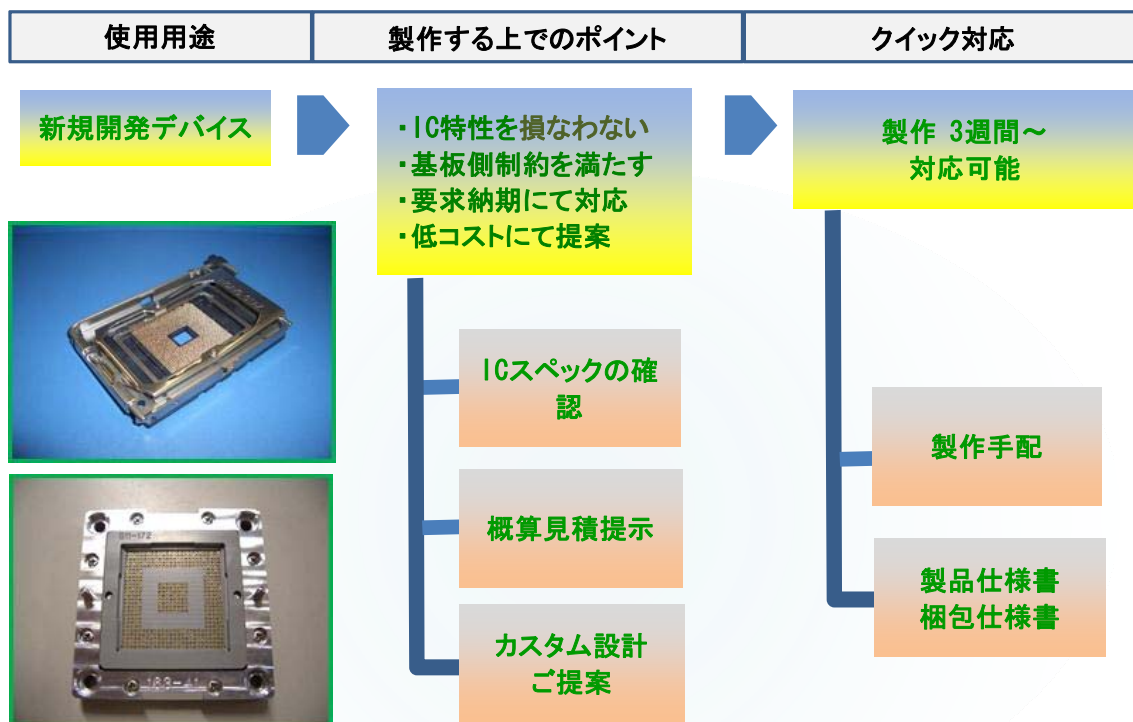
使用用途

製作する上でのポイント

クイック対応

新規開発デバイス

・IC特性を損なわない
・基板側制約を満たす
・要求納期にて対応
・低コストにて提案

製作 3週間～
対応可能

SB-172

183-41

ICスペックの確認

概算見積提示

カスタム設計
ご提案

製作手配

製品仕様書
梱包仕様書